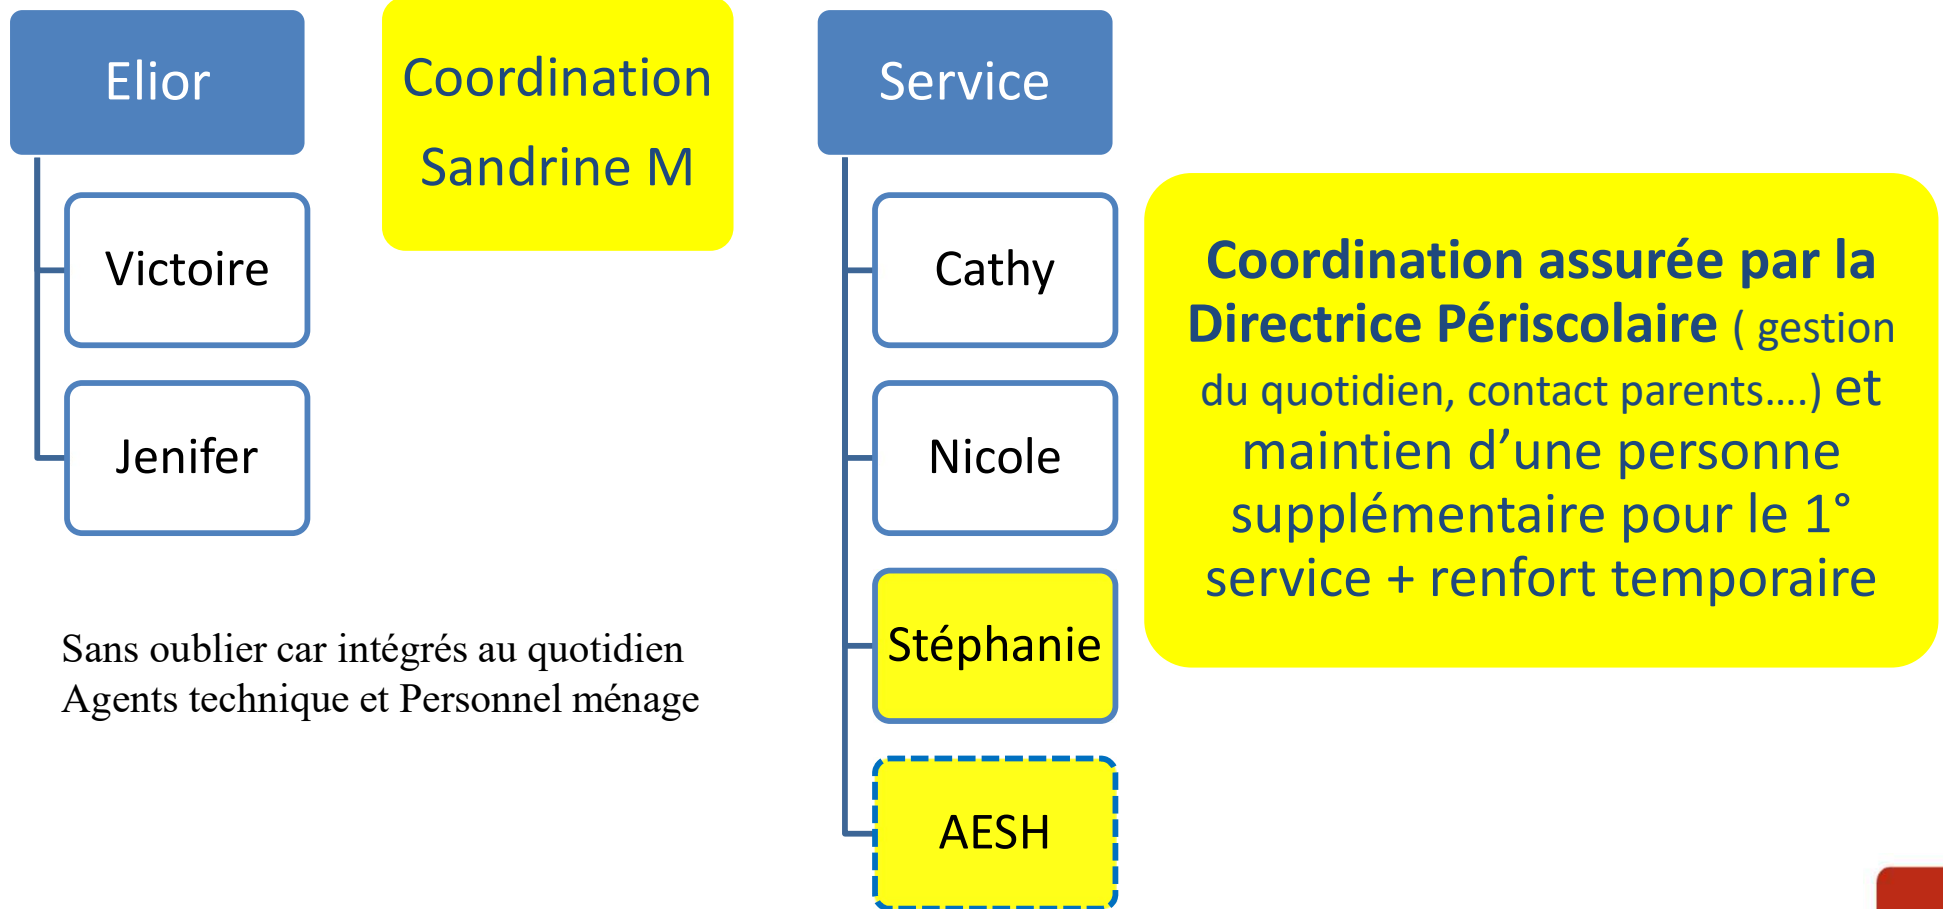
Elior

Victoire

Jenifer

Coordination
Sandrine M

Service

Cathy

Nicole

Stéphanie

AESH

Coordination assurée par la Directrice Périscolaire ( gestion du quotidien, contact parents....) et maintien d'une personne supplémentaire pour le 1° service + renfort temporaire

Sans oublier car intégrés au quotidien
Agents technique et Personnel ménage